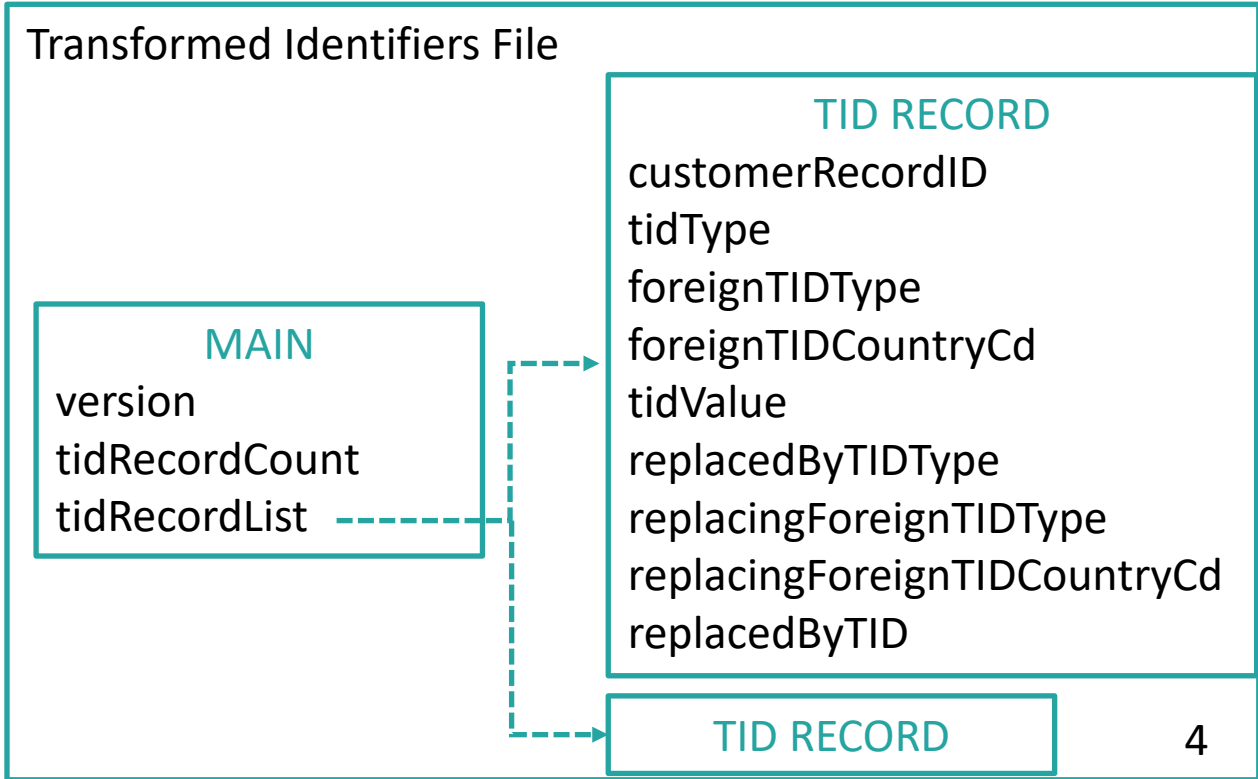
Transformed Identifiers File

MAIN
version
tidRecordCount
tidRecordList

TID RECORD
customerRecordID
tidType
foreignTIDType
foreignTIDCountryCd
tidValue
replacedByTIDType
replacingForeignTIDType
replacingForeignTIDCountryCd
replacedByTID

TID RECORD

4